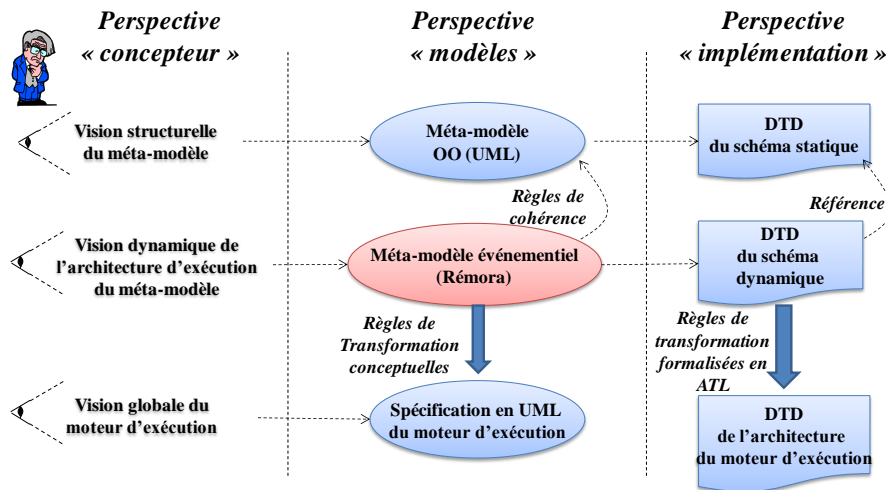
Perspective « concepteur »

Perspective « modèles »

Perspective « implémentation »

Vision structurelle du méta-modèle

Méta-modèle OO (UML)

DTD du schéma statique

Règles de cohérence

Référence

Vision dynamique de l'architecture d'exécution du méta-modèle

Méta-modèle événementiel (Rémora)

DTD du schéma dynamique

Règles de Transformation conceptuelles

Règles de transformation formalisées en ATL

Vision globale du moteur d'exécution

Spécification en UML du moteur d'exécution

DTD de l'architecture du moteur d'exécution